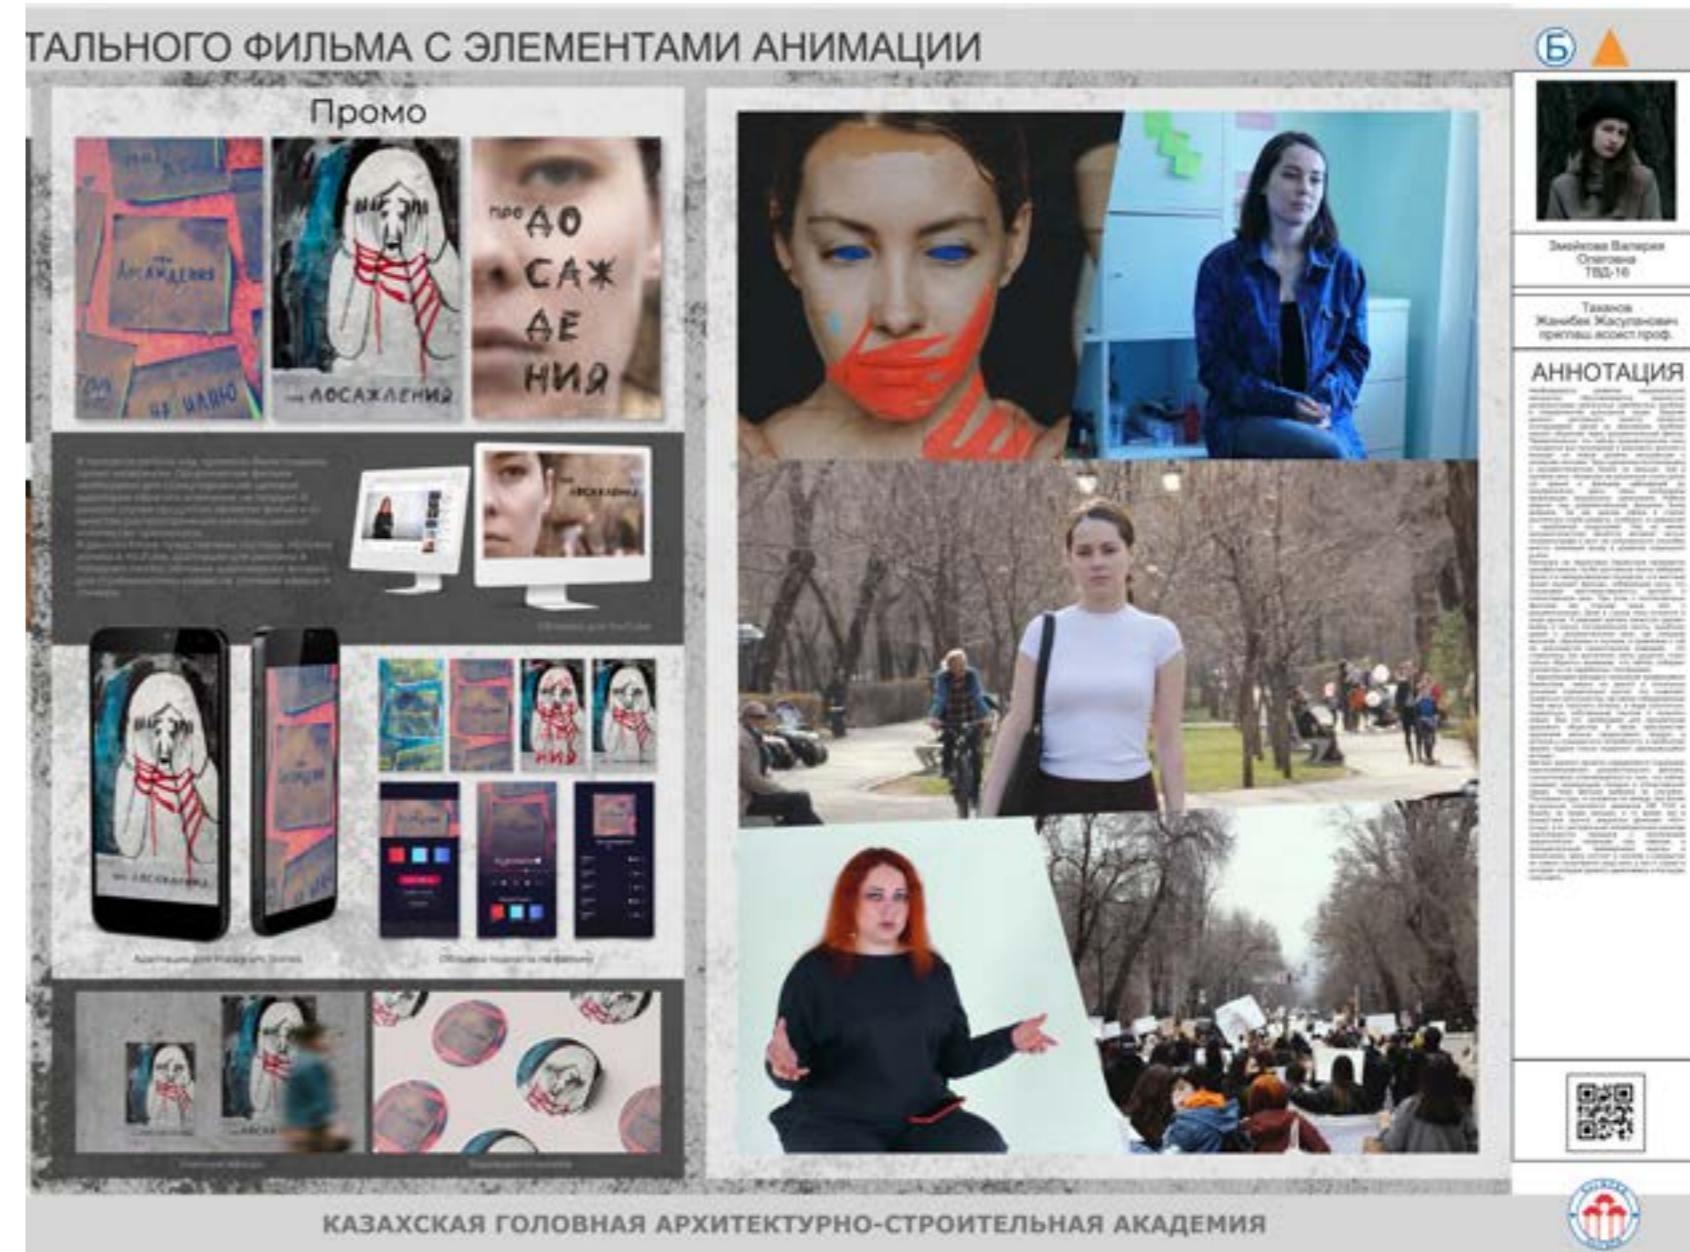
ТАЛЬНОГО ФИЛЬМА С ЭЛЕМЕНТАМИ АНИМАЦИИ

Б

Промо

про ДОСАЖДЕНИЯ

про ДОСАЖДЕНИЯ

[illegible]

Змейкова Валерия Олеговна ТВД-16

Таханов Жанибек Жасупанович приглаш.ассист.проф.

АННОТАЦИЯ

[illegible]

КАЗАХСКАЯ ГОЛОВНАЯ АРХИТЕКТУРНО-СТРОИТЕЛЬНАЯ АКАДЕМИЯ